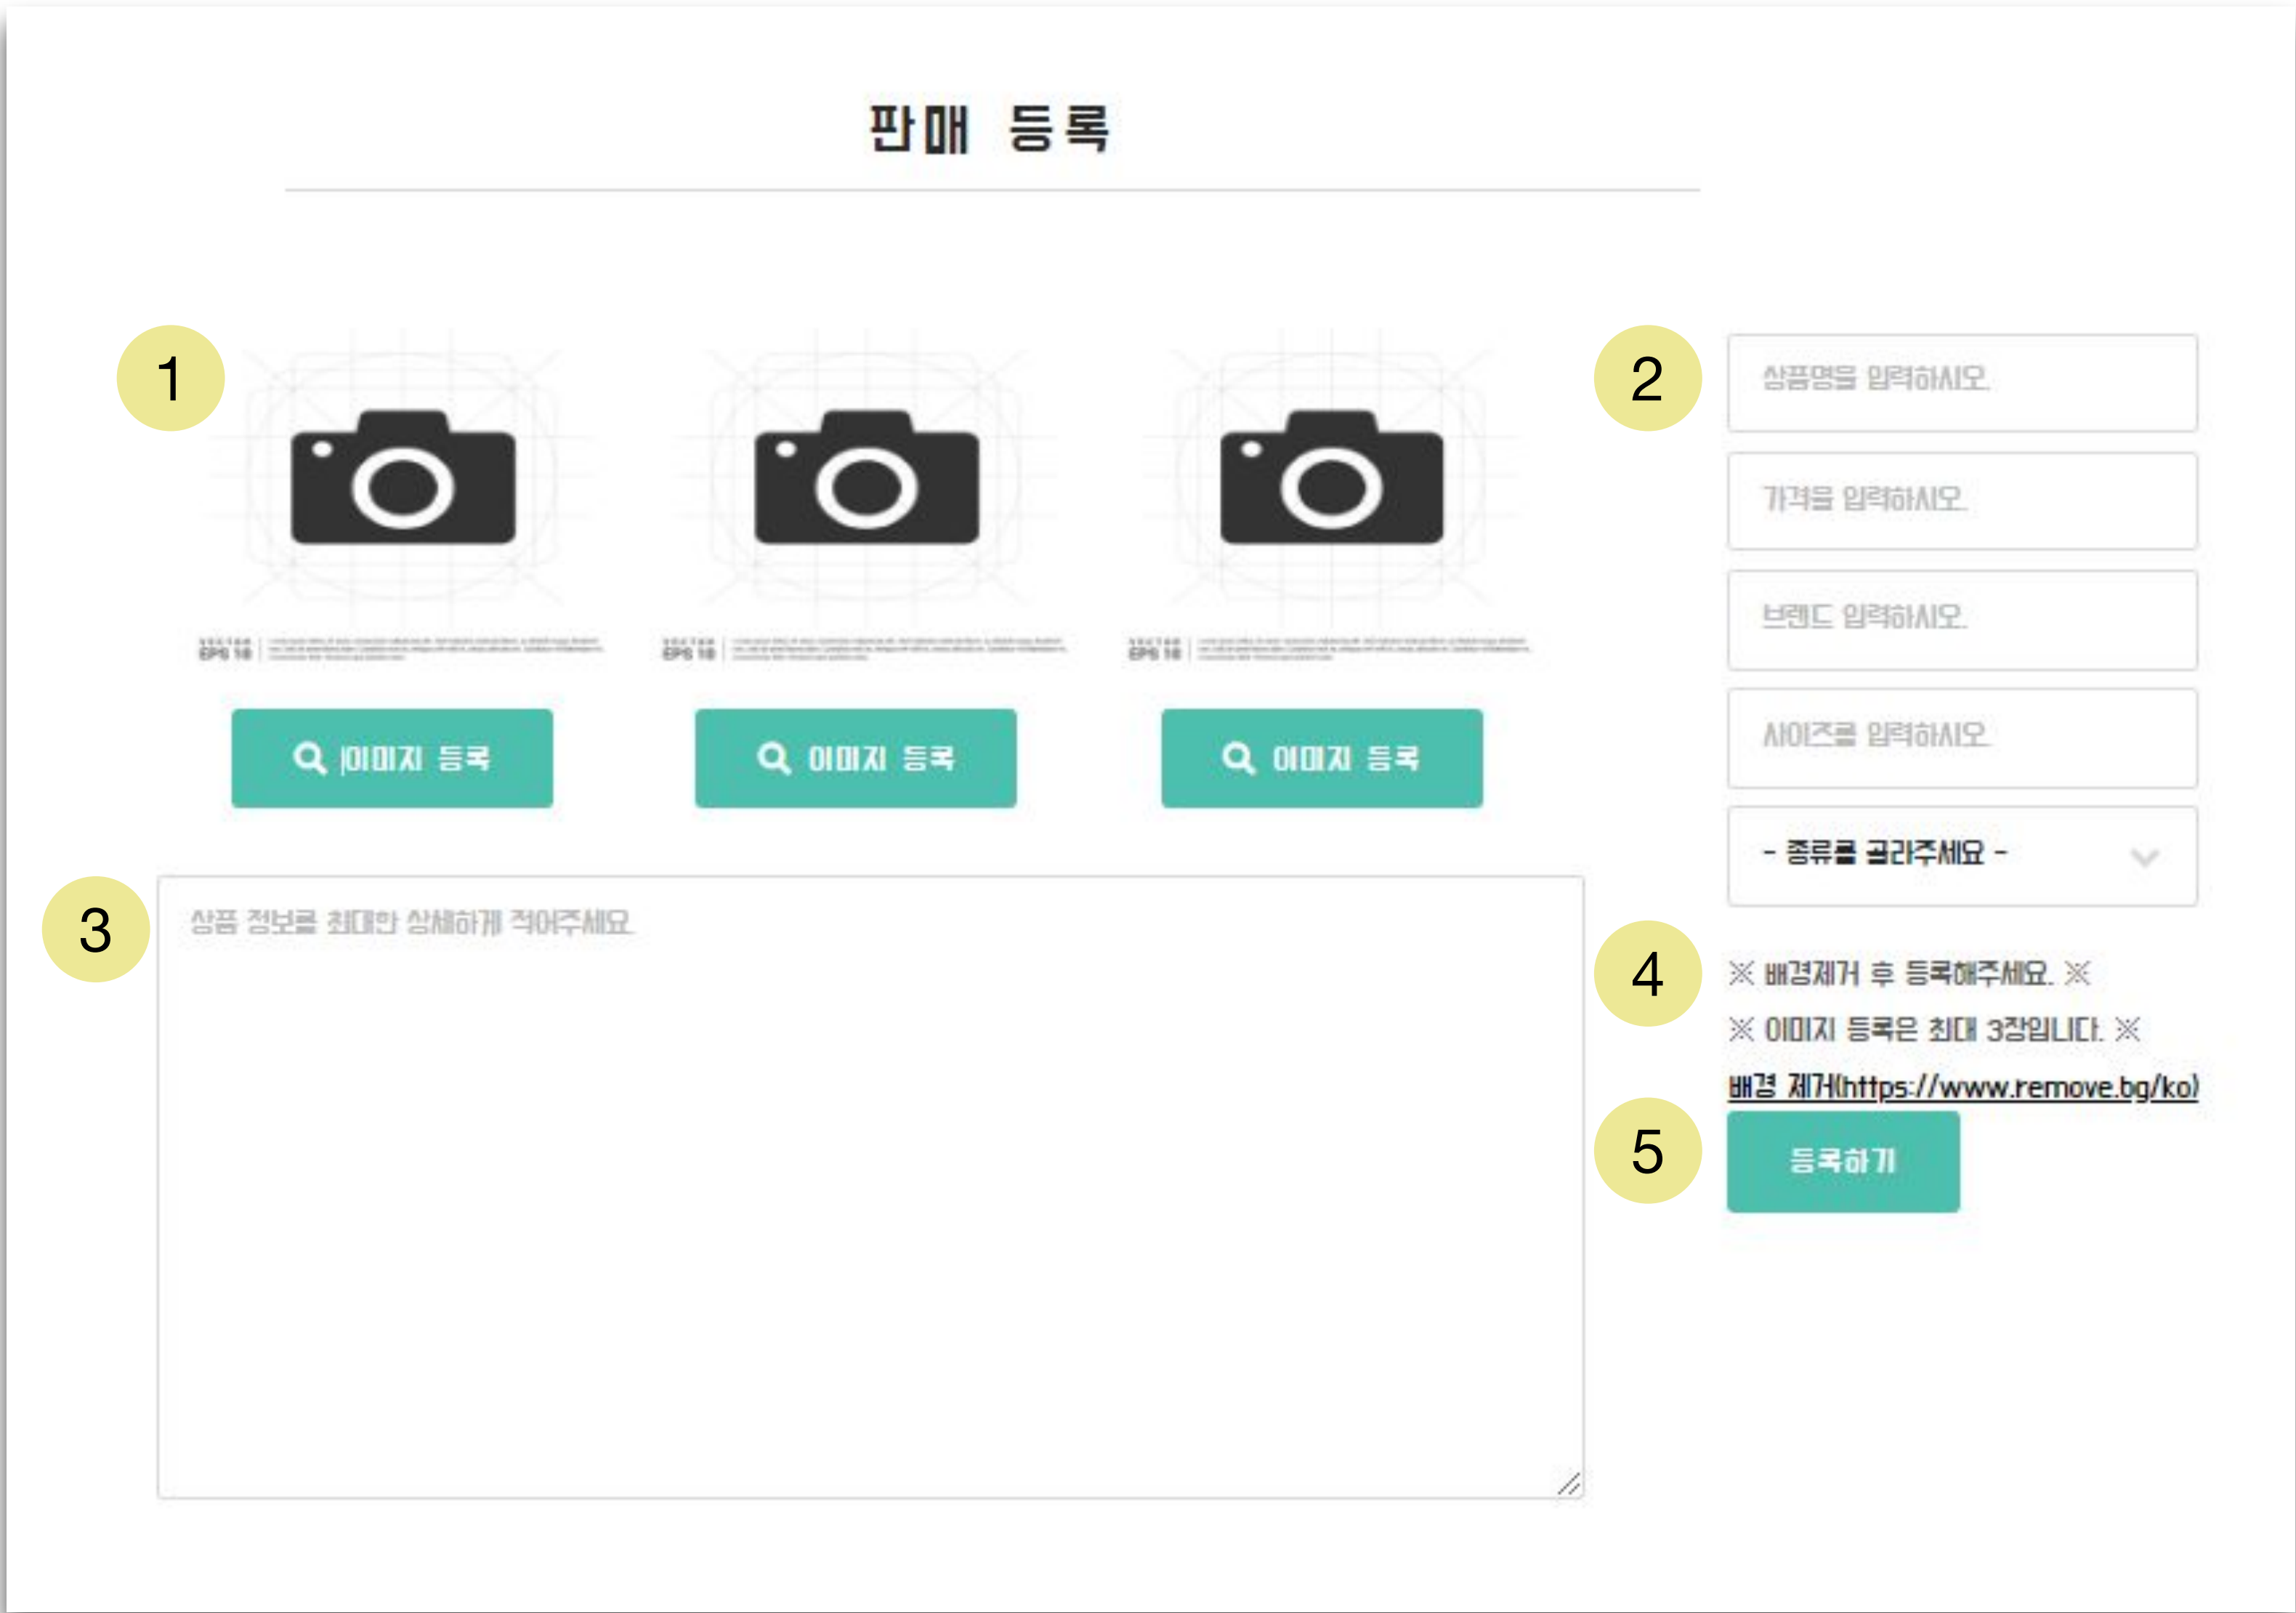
판매 등록

1

VECTOR EPS 10 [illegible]

VECTOR EPS 10 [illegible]

VECTOR EPS 10 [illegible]

|이미지 등록

이미지 등록

이미지 등록

2

상품명을 입력하시오.

가격을 입력하시오.

브랜드 입력하시오.

사이즈를 입력하시오.

- 종류를 골라주세요 -

3

상품 정보를 최대한 상세하게 적어주세요.

4

※ 배경제거 후 등록해주세요. ※

※ 이미지 등록은 최대 3장입니다. ※

배경 제거(https://www.remove.bg/ko)

5

등록하기